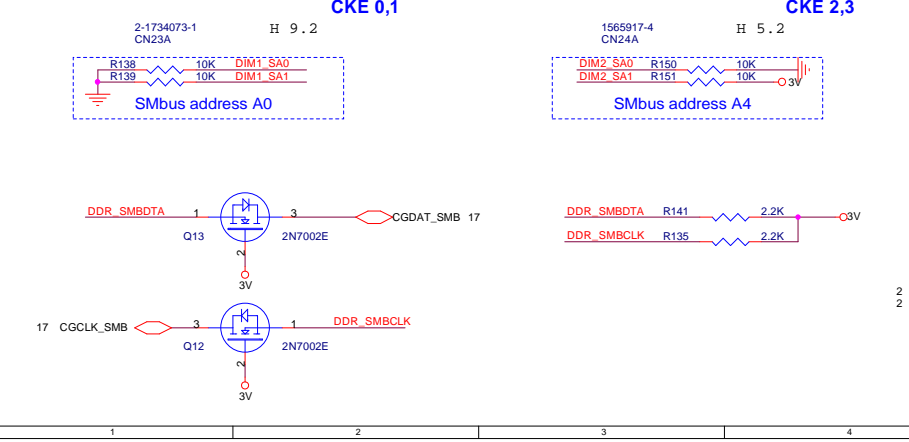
CKE 0,1

2-1734073-1
CN23A

H 9.2

R138 10K DIM1_SA0
R139 10K DIM1_SA1

SMbus address A0

CKE 2,3

1565917-4
CN24A

H 5.2

DIM2_SA0 R150 10K
DIM2_SA1 R151 10K
3V

SMbus address A4

DDR_SMBDTA 1 3 CGDAT_SMB 17
Q13 2N7002E
2
3V

DDR_SMBDTA R141 2.2K 3V
DDR_SMBCLK R135 2.2K

17 CGCLK_SMB 3 1 DDR_SMBCLK
Q12 2N7002E
2
3V

2
2

1 2 3 4